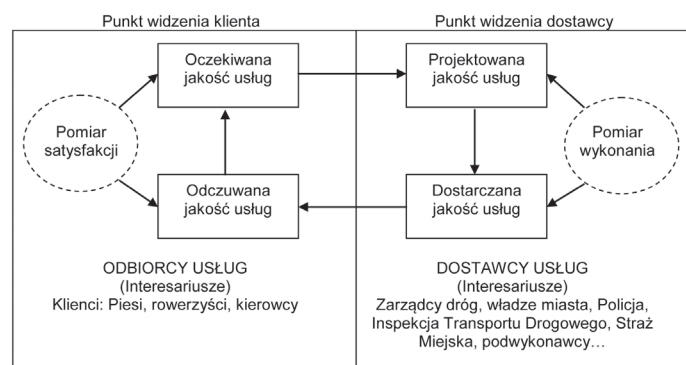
Punkt widzenia klienta

Oczekiwana jakość usług

Pomiar satysfakcji

Odczuwana jakość usług

ODBIORCY USŁUG
(Interesariusze)
Klienci: Piesi, rowerzyści, kierowcy

Punkt widzenia dostawcy

Projektowana jakość usług

Pomiar wykonania

Dostarczana jakość usług

DOSTAWCY USŁUG
(Interesariusze)
Zarządcy dróg, władze miasta, Policja, Inspekcja Transportu Drogowego, Straż Miejska, podwykonawcy…